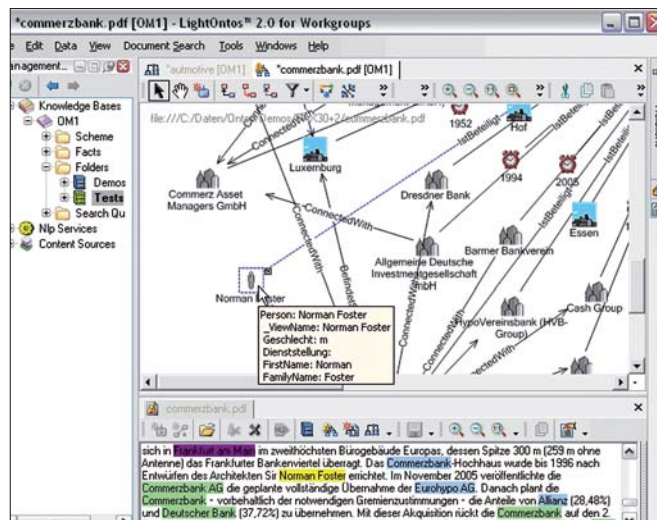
*commerzbank.pdf [OM1] - LightOntos™ 2.0 for Workgroups

Edit Data View Document Search Tools Windows Help

anagement...

*autmotive [OM1] *commerzbank.pdf [OM1]

Knowledge Bases
OM1
Scheme
Facts
Folders
Demos
Tests
Search Qu
Nlp Services
Content Sources

file:///C:/Daten/Ontos/Demos/OM 2/commerzbank.pdf

1952
Hof
1994
2005
Luxemburg
Commerz Asset Managers GmbH
Dresdner Bank
Essen
Barmer Bankverein
Allgemeine Deutsche Investmentgesellschaft mbH
Cash Group
HypoVereinsbank (HVB-Group)
Norman Foster
ConnectedWith
ConnectedWith
ConnectedWith
ConnectedWith
IstBeteiligt
IstBeteiligt
IstBeteiligt
Befindet

Person: Norman Foster
_ViewName: Norman Foster
Geschlecht: m
Dienststellung:
FirstName: Norman
FamilyName: Foster

commerzbank.pdf

sich in Frankfurt am Main im zweithöchsten Bürogebäude Europas, dessen Spitze 300 m (259 m ohne Antenne) das Frankfurter Bankenviertel überragt. Das Commerzbank-Hochhaus wurde bis 1996 nach Entwürfen des Architekten Sir Norman Foster errichtet. Im November 2005 veröffentlichte die Commerzbank AG die geplante vollständige Übernahme der Eurohypo AG. Danach plant die Commerzbank - vorbehaltlich der notwendigen Gremienzustimmungen - die Anteile von Allianz (28,48%) und Deutscher Bank (37,72%) zu übernehmen. Mit dieser Akquisition rückt die Commerzbank auf den 2.